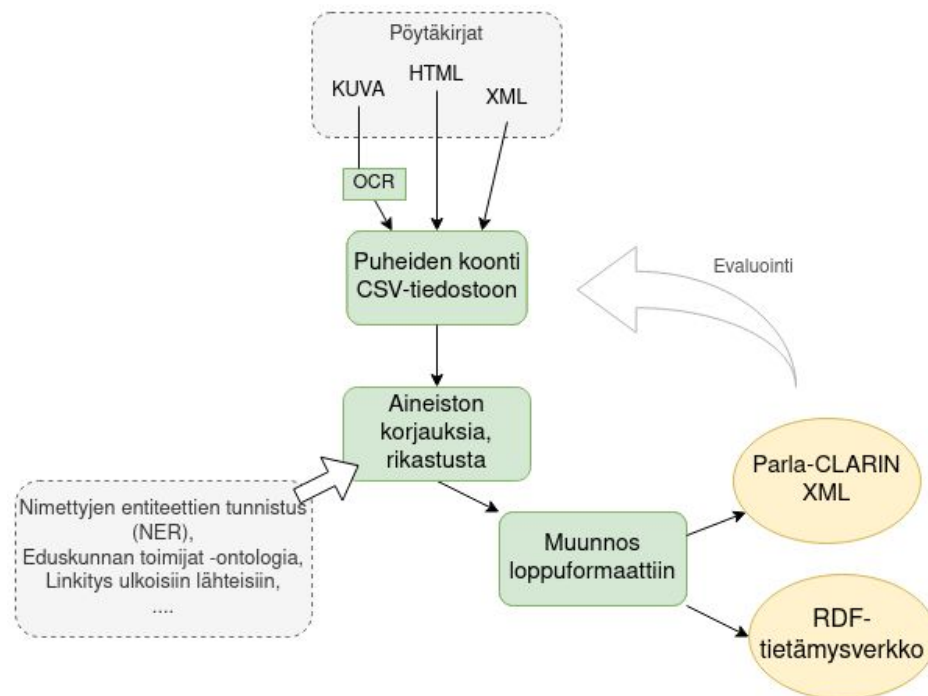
Pöytäkirjat

KUVA

HTML

XML

OCR

Puheiden koonti CSV-tiedostoon

Evaluointi

Aineiston korjauksia, rikastusta

Nimettyjen entiteettien tunnistus (NER), Eduskunnan toimijat -ontologia, Linkitys ulkoisiin lähteisiin, ....

Muunnos loppuformaattiin

Parla-CLARIN XML

RDF-tietämysverkko